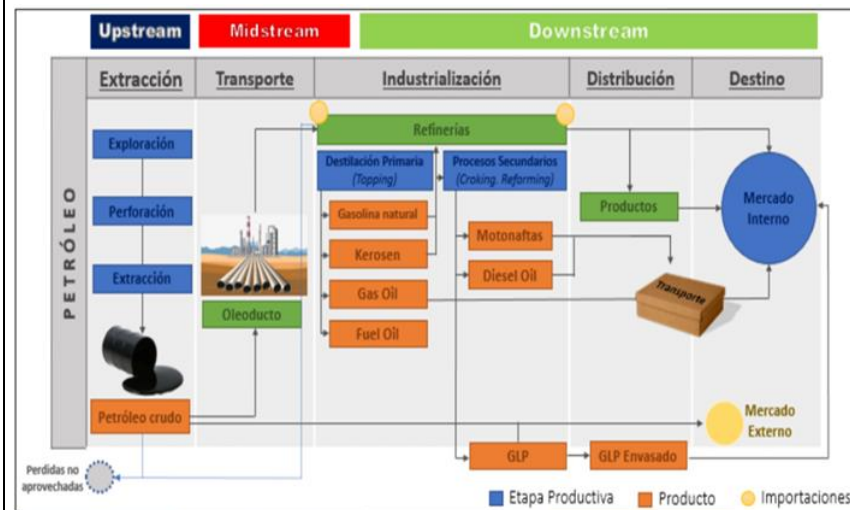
Upstream
Midstream
Downstream

PETRÓLEO

Extracción
Transporte
Industrialización
Distribución
Destino

Exploración
Perforación
Extracción
Petróleo crudo

Oleoducto

Refinerías
Destilación Primaria (Topping)
Procesos Secundarios (Croking, Reforming)
Gasolina natural
Kerosen
Gas Oil
Fuel Oil
Motonaftas
Diesel Oil
GLP

Productos
Transporte
GLP Envasado

Mercado Interno
Mercado Externo

Perdidas no aprovechadas

Etapa Productiva
Producto
Importaciones